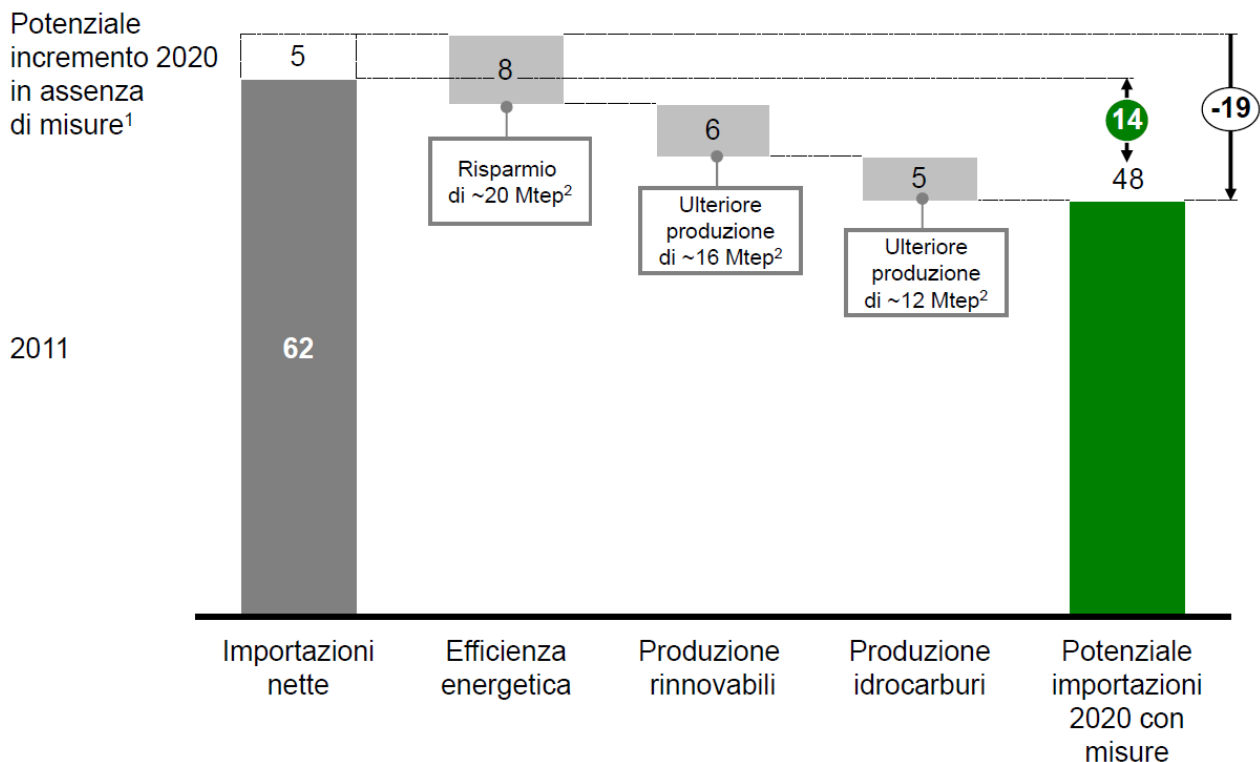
Potenziale incremento 2020 in assenza di misure$^1$

5

8

Risparmio di ~20 Mtep$^2$

6

Ulteriore produzione di ~16 Mtep$^2$

5

Ulteriore produzione di ~12 Mtep$^2$

14

48

-19

2011

62

Importazioni nette

Efficienza energetica

Produzione rinnovabili

Produzione idrocarburi

Potenziale importazioni 2020 con misure